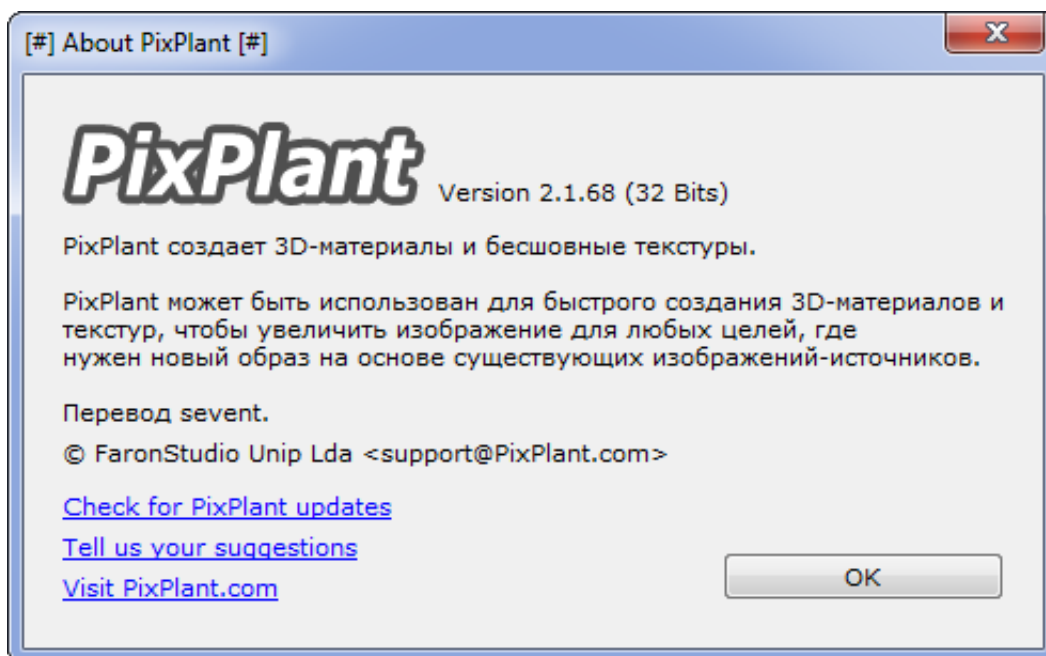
[#] About PixPlant [#]

X

PixPlant Version 2.1.68 (32 Bits)

PixPlant создает 3D-материалы и бесшовные текстуры.

PixPlant может быть использован для быстрого создания 3D-материалов и текстур, чтобы увеличить изображение для любых целей, где нужен новый образ на основе существующих изображений-источников.

Перевод sevent.

© FaronStudio Unip Lda <support@PixPlant.com>

Check for PixPlant updates

Tell us your suggestions

Visit PixPlant.com

OK